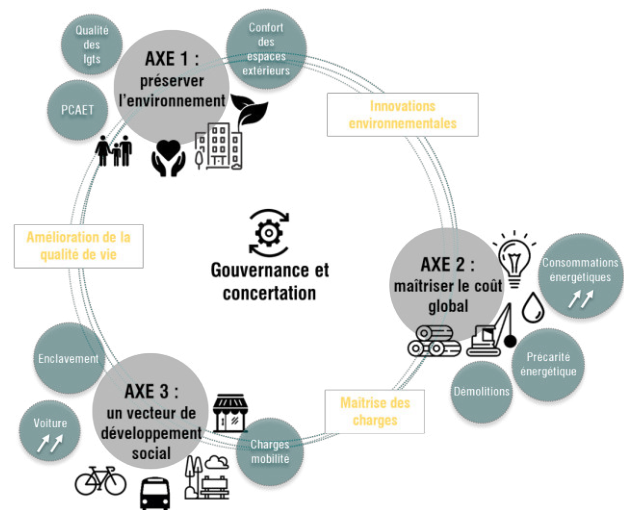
Qualite des lgts

Confort des espaces extérieurs

AXE 1 : préserver l'environnement

PCAET

Innovations environnementales

Amélioration de la qualité de vie

Gouvernance et concertation

AXE 2 : maîtriser le coût global

Consommations énergétiques

Précarité énergétique

Démolitions

Maîtrise des charges

Enclavement

AXE 3 : un vecteur de développement social

Voiture

Charges mobilité